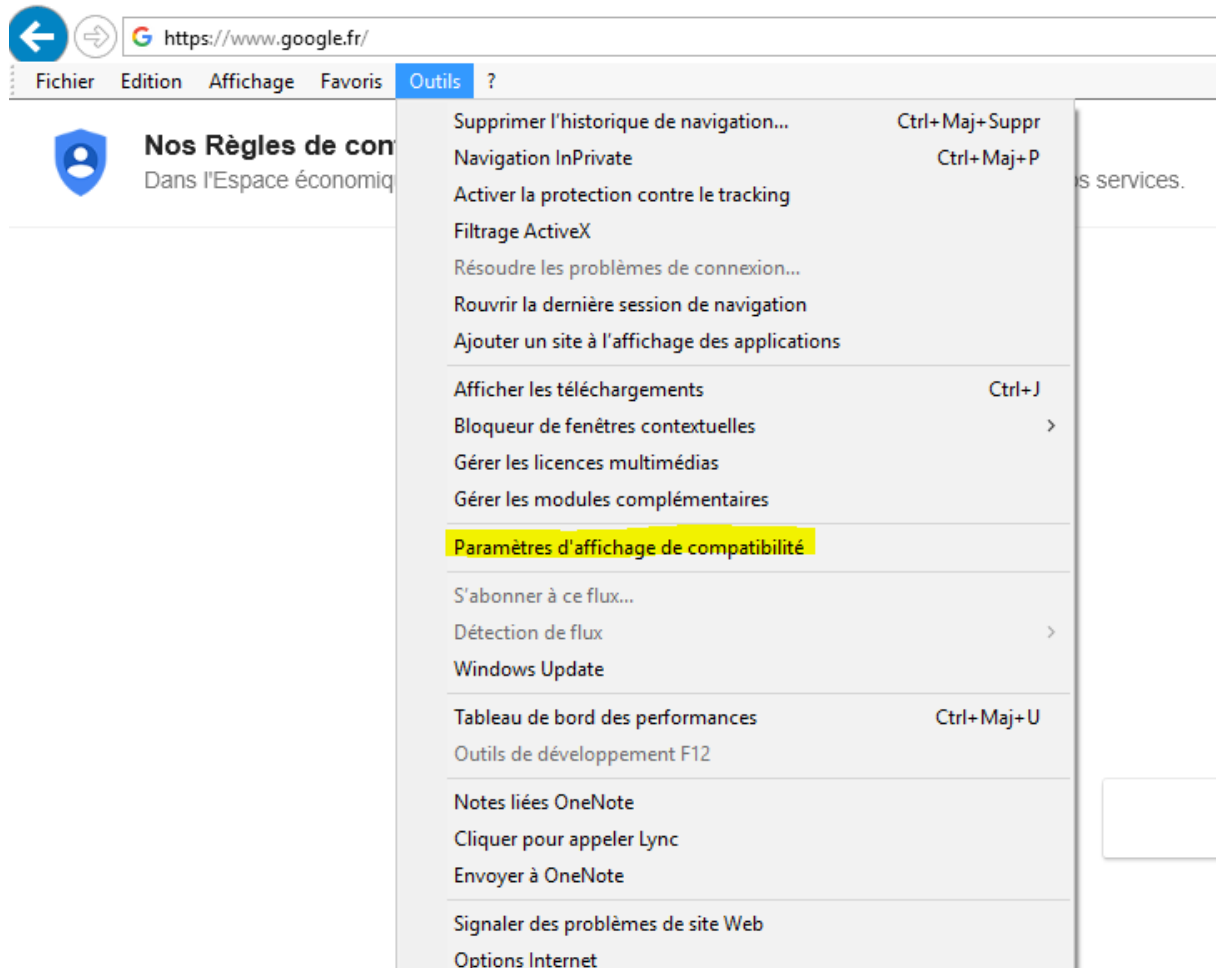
https://www.google.fr/

Fichier Edition Affichage Favoris Outils ?

Nos Règles de con
Dans l'Espace économiq

s services.

Supprimer l'historique de navigation... Ctrl+Maj+Suppr
Navigation InPrivate Ctrl+Maj+P
Activer la protection contre le tracking
Filtrage ActiveX
Résoudre les problèmes de connexion...
Rouvrir la dernière session de navigation
Ajouter un site à l'affichage des applications

Afficher les téléchargements Ctrl+J
Bloqueur de fenêtres contextuelles
Gérer les licences multimédias
Gérer les modules complémentaires

Paramètres d'affichage de compatibilité

S'abonner à ce flux...
Détection de flux
Windows Update

Tableau de bord des performances Ctrl+Maj+U
Outils de développement F12

Notes liées OneNote
Cliquer pour appeler Lync
Envoyer à OneNote

Signaler des problèmes de site Web
Options Internet